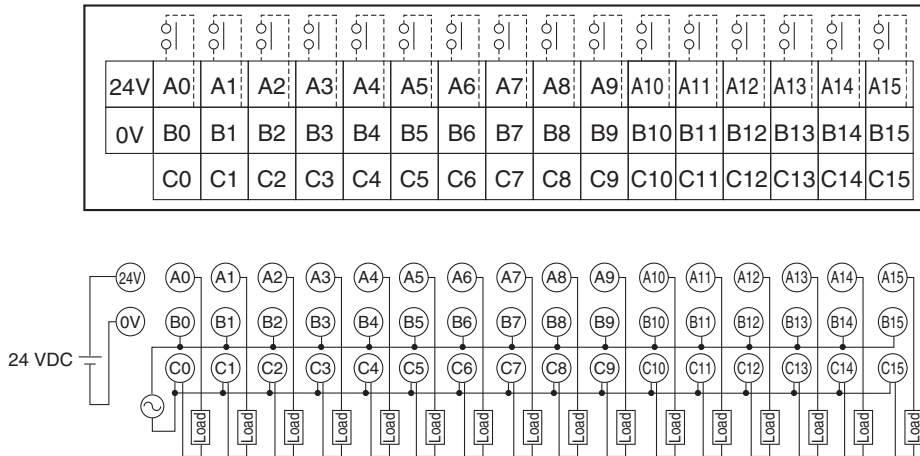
| 24V | A0 | A1 | A2 | A3 | A4 | A5 | A6 | A7 | A8 | A9 | A10 | A11 | A12 | A13 | A14 | A15 |
|---|---|---|---|---|---|---|---|---|---|---|---|---|---|---|---|---|
| 0V | B0 | B1 | B2 | B3 | B4 | B5 | B6 | B7 | B8 | B9 | B10 | B11 | B12 | B13 | B14 | B15 |
| | C0 | C1 | C2 | C3 | C4 | C5 | C6 | C7 | C8 | C9 | C10 | C11 | C12 | C13 | C14 | C15 |

24V A0 A1 A2 A3 A4 A5 A6 A7 A8 A9 A10 A11 A12 A13 A14 A15
0V B0 B1 B2 B3 B4 B5 B6 B7 B8 B9 B10 B11 B12 B13 B14 B15
24 VDC
C0 C1 C2 C3 C4 C5 C6 C7 C8 C9 C10 C11 C12 C13 C14 C15
Load Load Load Load Load Load Load Load Load Load Load Load Load Load Load Load